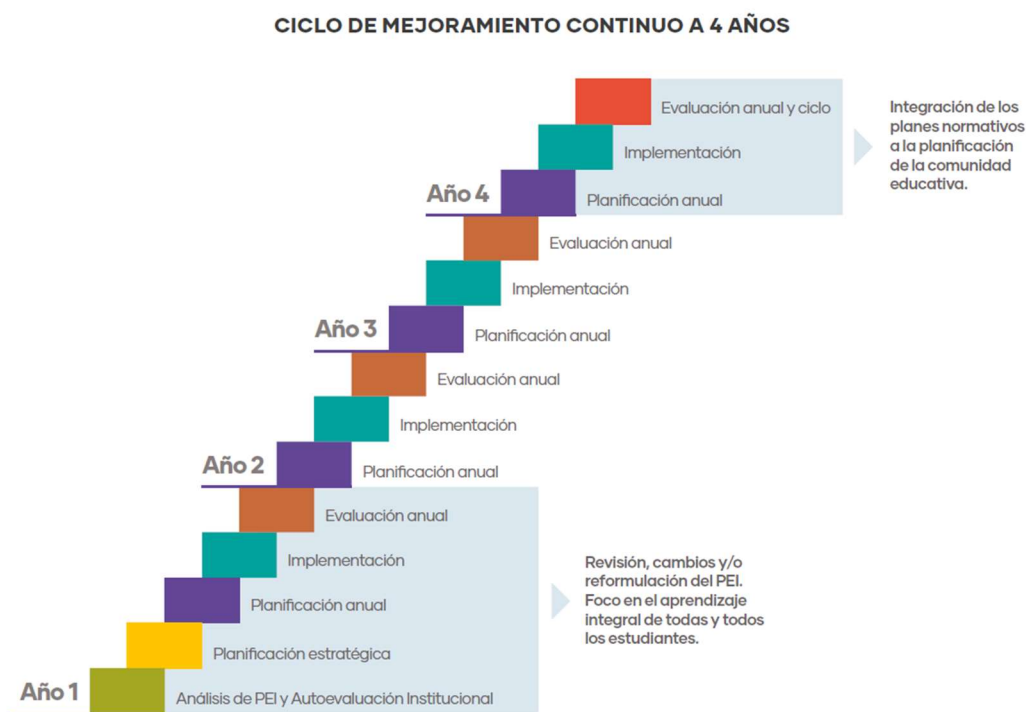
CICLO DE MEJORAMIENTO CONTINUO A 4 AÑOS

Evaluación anual y ciclo

Implementación

Año 4

Planificación anual

Integración de los planes normativos a la planificación de la comunidad educativa.

Evaluación anual

Implementación

Año 3

Planificación anual

Evaluación anual

Implementación

Año 2

Planificación anual

Evaluación anual

Implementación

Planificación anual

Planificación estratégica

Año 1

Análisis de PEI y Autoevaluación Institucional

Revisión, cambios y/o reformulación del PEI. Foco en el aprendizaje integral de todas y todos los estudiantes.